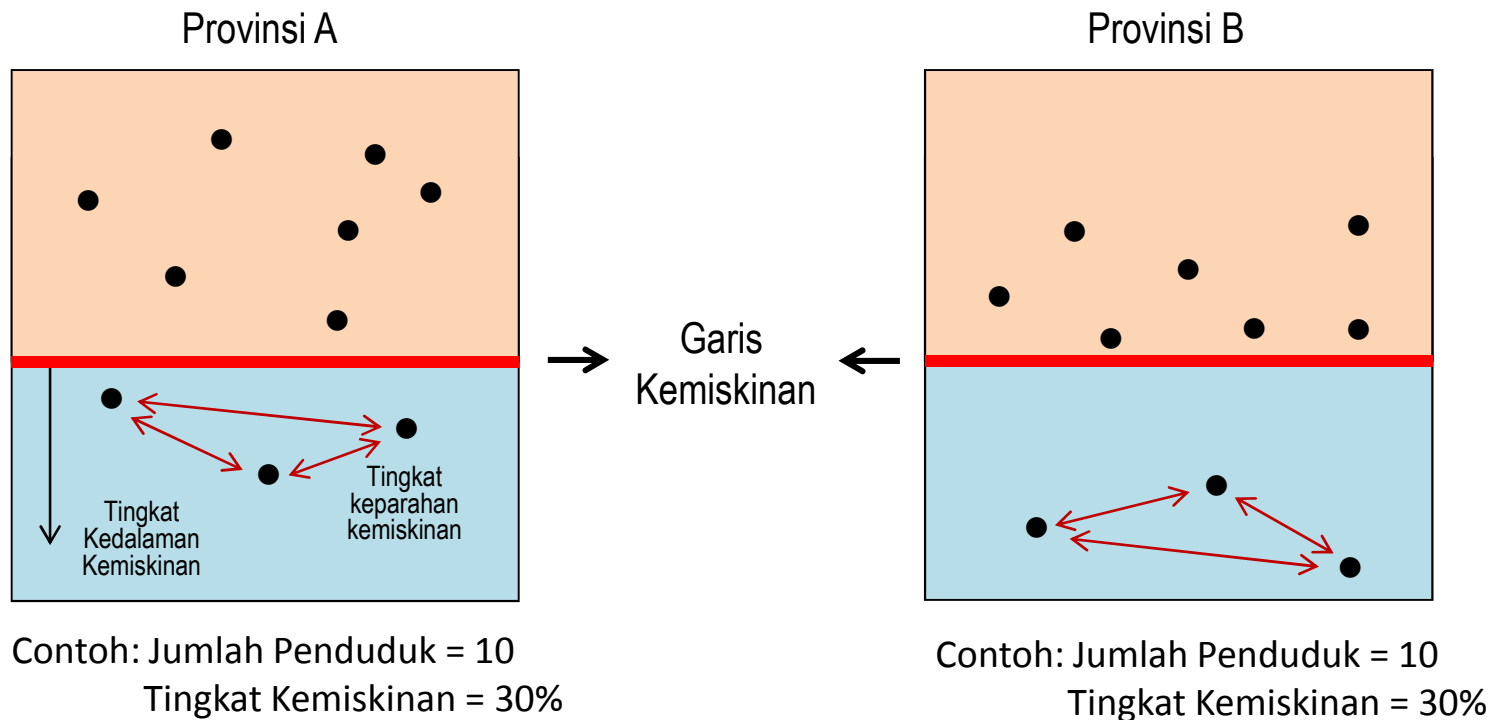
Provinsi A

Provinsi B

Garis Kemiskinan

Tingkat Kedalaman Kemiskinan

Tingkat keparahan kemiskinan

Contoh: Jumlah Penduduk = 10
Tingkat Kemiskinan = 30%

Contoh: Jumlah Penduduk = 10
Tingkat Kemiskinan = 30%